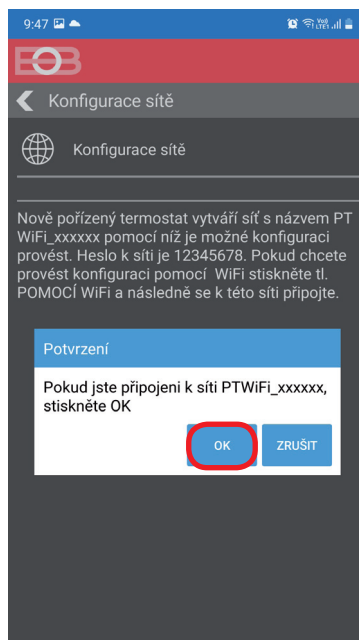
9:47

BOB

Konfigurace sítě

Konfigurace sítě

Nově pořízený termostat vytváří síť s názvem PT WiFi_xxxxxx pomocí níž je možné konfiguraci provést. Heslo k síti je 12345678. Pokud chcete provést konfiguraci pomocí WiFi stiskněte tl. POMOCÍ WiFi a následně se k této síti připojte.

Potvrzení

Pokud jste připojeni k síti PTWiFi_xxxxxx, stiskněte OK

OK

ZRUŠIT